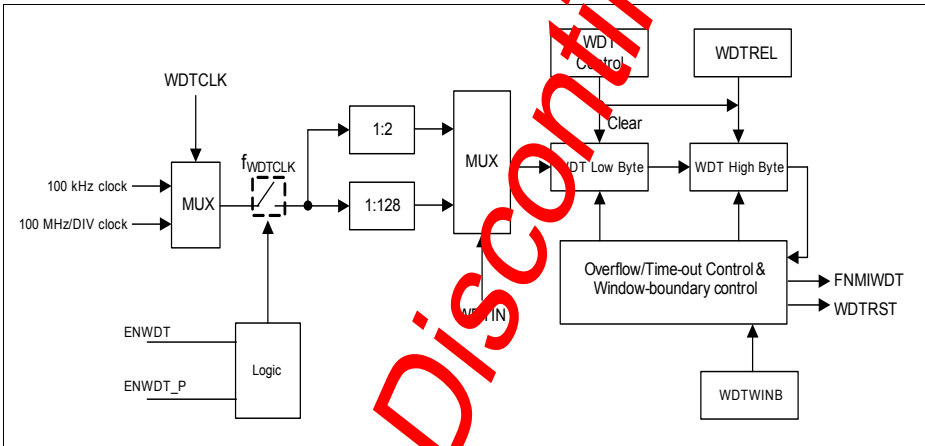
WDT Control

WDTREL

WDTCLK

Clear

$f_{WDTCLK}$

1:2

MUX

WDT Low Byte

WDT High Byte

100 kHz clock

100 MHz/DIV clock

MUX

1:128

Overflow/Time-out Control & Window-boundary control

FNMIWDT

WDTRST

WDTIN

ENWDT

ENWDT_P

Logic

WDTWINB

Discontin